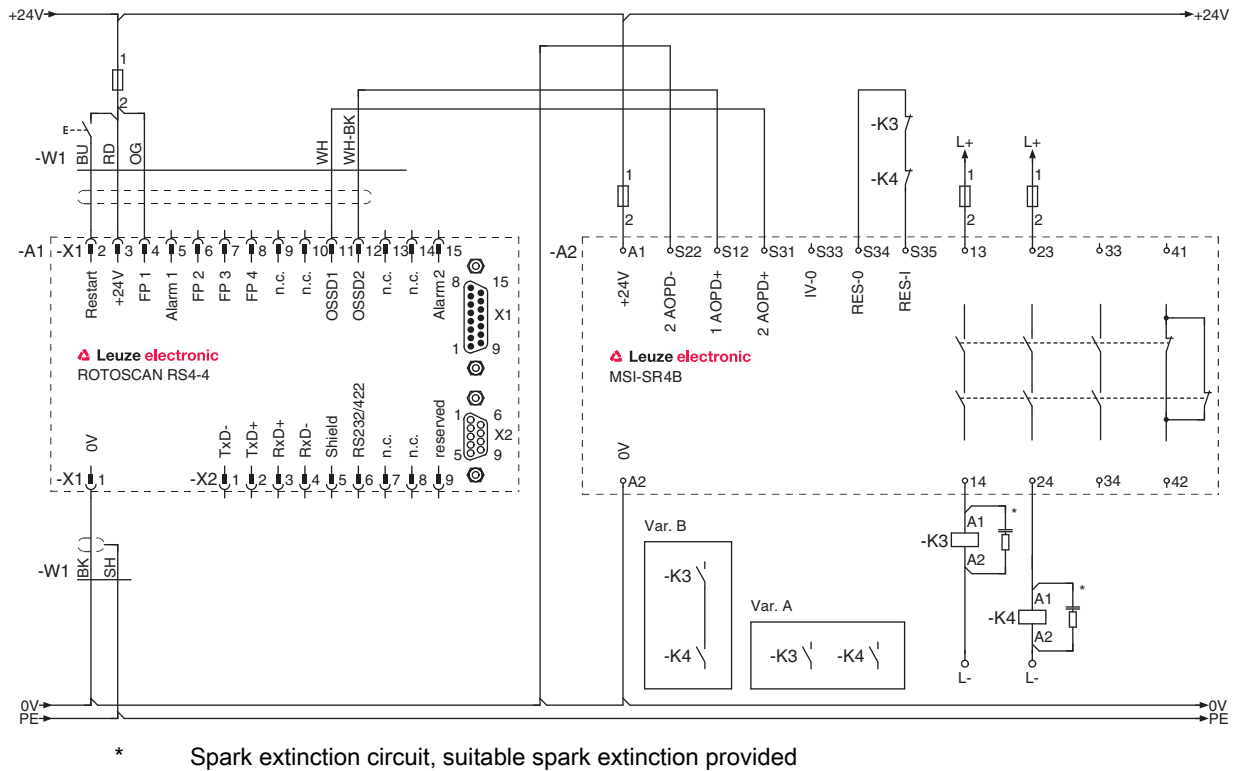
+24V +24V

1
2
E
-W1 BU RD OG WH WH-BK

-A1 -X1 1 2 3 4 5 6 7 8 9 10 11 12 13 14 15
Restart +24V FP 1 Alarm 1 FP 2 FP 3 FP 4 n.c. n.c. OSSD1 OSSD2 n.c. n.c. Alarm 2
8 15 X1 1 9

Leuze electronic
ROTOSCAN RS4-4

0V
TxD- TxD+ RxD+ RxD- Shield RS232/422 n.c. n.c. reserved
1 6 X2 5 9
-X1 1
-X2 1 2 3 4 5 6 7 8 9

-W1 BK SH

-K3
-K4
L+ L+
1 1 1
2 2 2

-A2 A1 S22 S12 S31 S33 S34 S35 13 23 33 41
+24V 2 AOPD- 1 AOPD+ 2 AOPD+ IV-0 RES-0 RES-I

Leuze electronic
MSI-SR4B

0V
A2 14 24 34 42

Var. B
-K3
-K4

Var. A
-K3 -K4

-K3 A1 A2 *
-K4 A1 A2 *
L- L-

0V 0V
PE PE

* Spark extinction circuit, suitable spark extinction provided